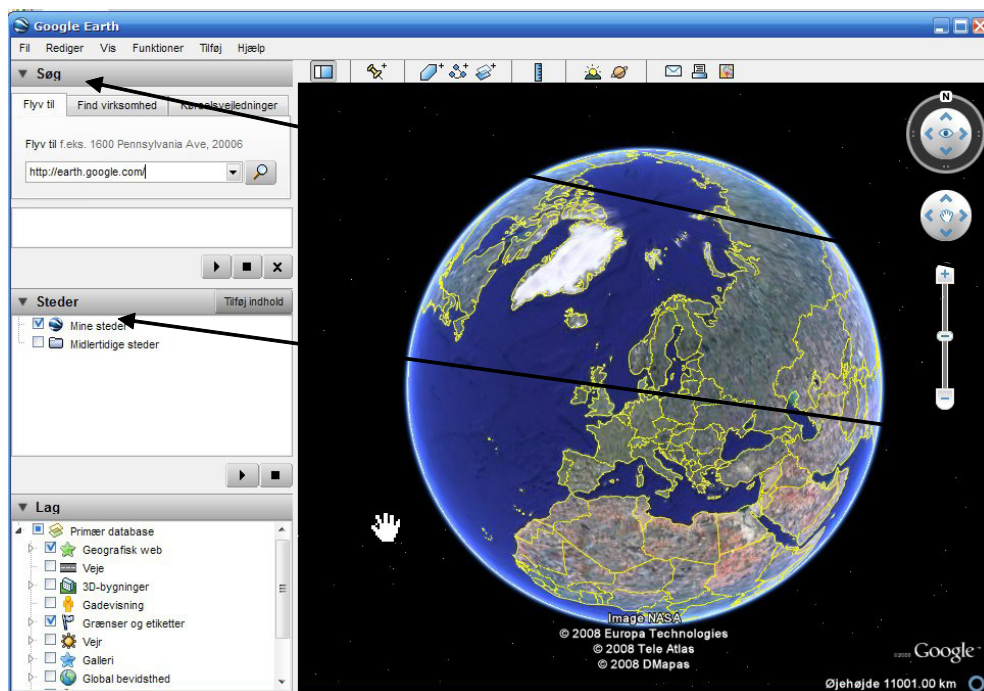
Google Earth

Fil Rediger Vis Funktioner Tilføj Hjælp

▼ Søg

Flyv til | Find virksomhed | K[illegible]rselsvejledninger

Flyv til f.eks. 1600 Pennsylvania Ave, 20006

http://earth.google.com/

▼ Steder

Tilføj indhold

Mine steder

Midlertidige steder

▼ Lag

Primær database

Geografisk web

Veje

3D-bygninger

Gadevisning

Grænser og etiketter

Vejr

Galleri

Global bevidsthed

N

Image NASA

© 2008 Europa Technologies

© 2008 Tele Atlas

© 2008 DMapas

Google

Øjehøjde 11001.00 km